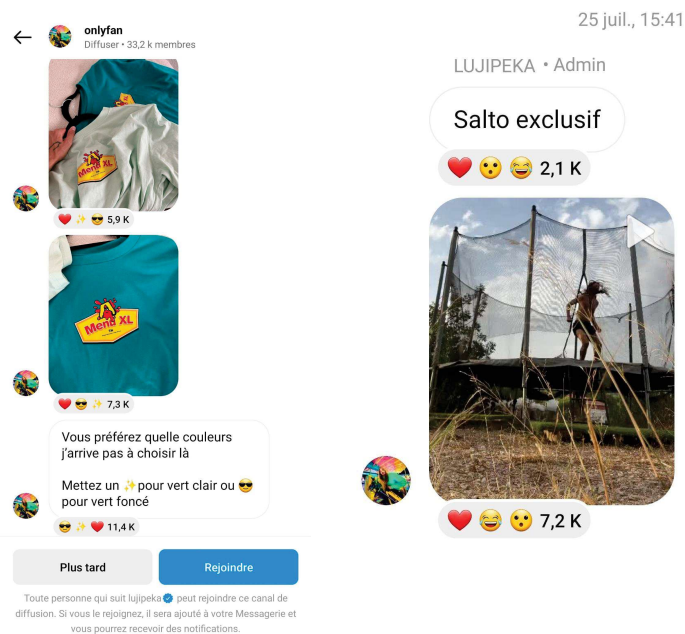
onlyfan
Diffuser • 33,2 k membres

Menu XL

❤️ ✨ 😎 5,9 K

Menu XL

❤️ 😎 ✨ 7,3 K

Vous préférez quelle couleurs j'arrive pas à choisir là

Mettez un ✨pour vert clair ou 😎 pour vert foncé

😎 ✨ ❤️ 11,4 K

Plus tard

Rejoindre

Toute personne qui suit lujipeka peut rejoindre ce canal de diffusion. Si vous le rejoignez, il sera ajouté à votre Messagerie et vous pourrez recevoir des notifications.

25 juil., 15:41

LUJIPEKA • Admin

Salto exclusif

❤️ 😮 😂 2,1 K

❤️ 😂 😮 7,2 K